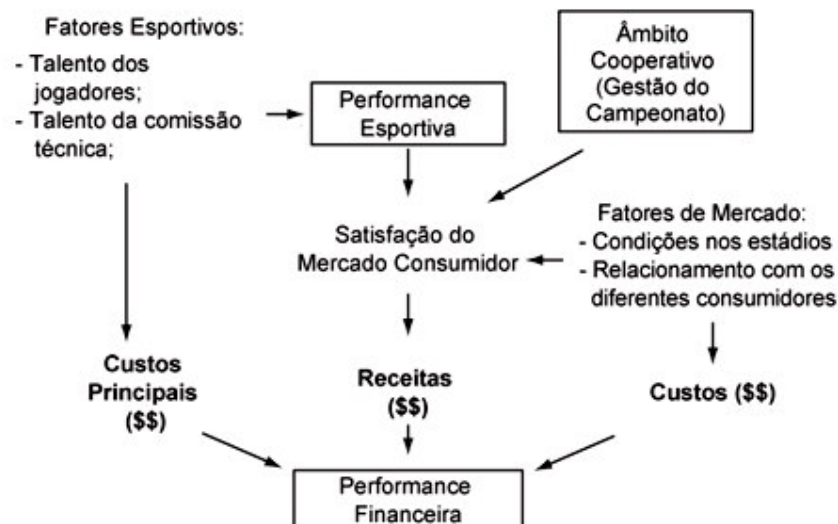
Fatores Esportivos:
- Talento dos jogadores;
- Talento da comissão técnica;

Performance Esportiva

Âmbito Cooperativo (Gestão do Campeonato)

Satisfação do Mercado Consumidor

Fatores de Mercado:
- Condições nos estádios
- Relacionamento com os diferentes consumidores

Custos Principais ($$)

Receitas ($$)

Custos ($$)

Performance Financeira